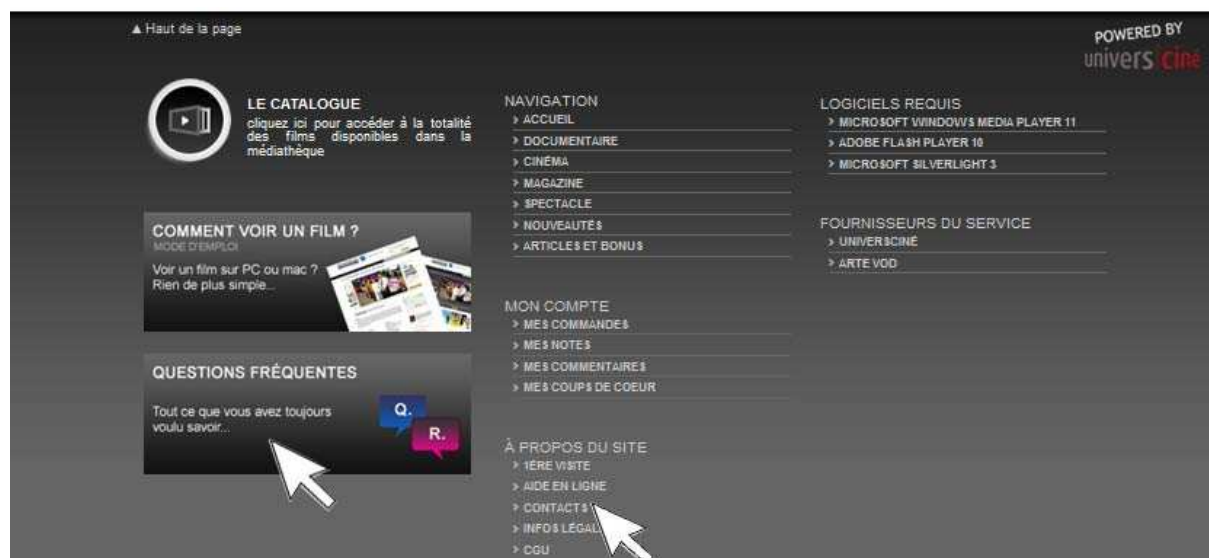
▲ Haut de la page

POWERED BY
univers ciné

LE CATALOGUE
cliquez ici pour accéder à la totalité des films disponibles dans la médiathèque

COMMENT VOIR UN FILM ?
MODE D'EMPLOI
Voir un film sur PC ou mac ? Rien de plus simple...

QUESTIONS FRÉQUENTES
Tout ce que vous avez toujours voulu savoir...
Q.
R.

NAVIGATION
> ACCUEIL
> DOCUMENTAIRE
> CINÉMA
> MAGAZINE
> SPECTACLE
> NOUVEAUTÉS
> ARTICLES ET BONUS

MON COMPTE
> MES COMMANDES
> MES NOTES
> MES COMMENTAIRES
> MES COUPS DE COEUR

À PROPOS DU SITE
> 1ÈRE VISITE
> AIDE EN LIGNE
> CONTACTS
> INFOS LÉGAL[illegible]
> CGU

LOGICIELS REQUIS
> MICROSOFT WINDOWS MEDIA PLAYER 11
> ADOBE FLASH PLAYER 10
> MICROSOFT SILVERLIGHT 3

FOURNISSEURS DU SERVICE
> UNIVERSCINÉ
> ARTE VOD